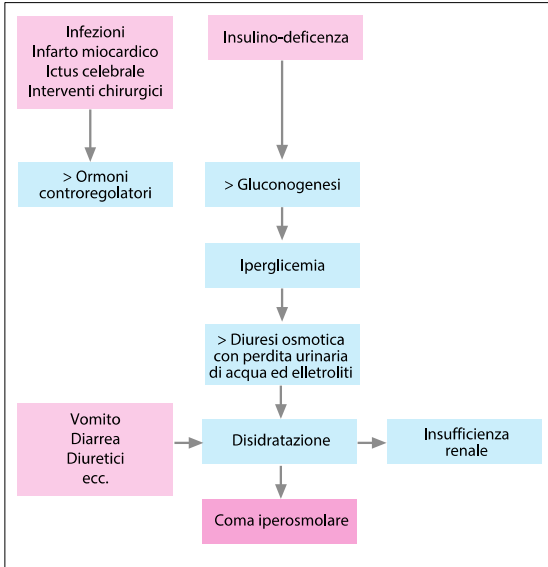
Infezioni
Infarto miocardico
Ictus celebrale
Interventi chirurgici

Insulino-deficenza

> Ormoni controregolatori

> Gluconogenesi

Iperglicemia

> Diuresi osmotica con perdita urinaria di acqua ed elletroliti

Vomito
Diarrea
Diuretici
ecc.

Disidratazione

Insufficienza renale

Coma iperosmolare